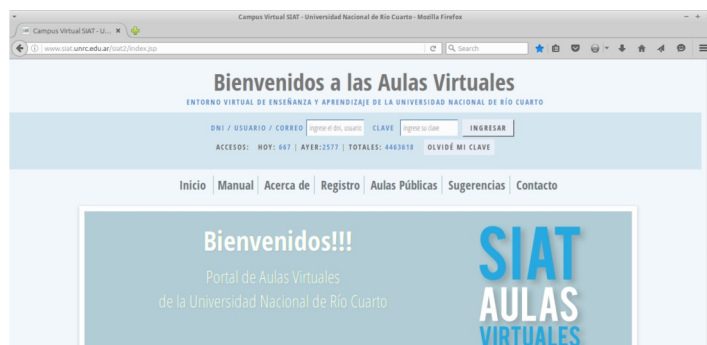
Campus Virtual SIAT - Universidad Nacional de Río Cuarto - Mozilla Firefox

Campus Virtual SIAT - U... ×

www.siat.unrc.edu.ar/siat2/index.jsp

Search

Bienvenidos a las Aulas Virtuales

ENTORNO VIRTUAL DE ENSEÑANZA Y APRENDIZAJE DE LA UNIVERSIDAD NACIONAL DE RÍO CUARTO

DNI / USUARIO / CORREO ingrese el dni, usuario CLAVE ingrese su clave INGRESAR

ACCESOS: HOY: 667 | AYER: 2577 | TOTALES: 4463618 OLVIDÉ MI CLAVE

Inicio | Manual | Acerca de | Registro | Aulas Públicas | Sugerencias | Contacto

Bienvenidos!!!

Portal de Aulas Virtuales de la Universidad Nacional de Río Cuarto

SIAT AULAS VIRTUALES